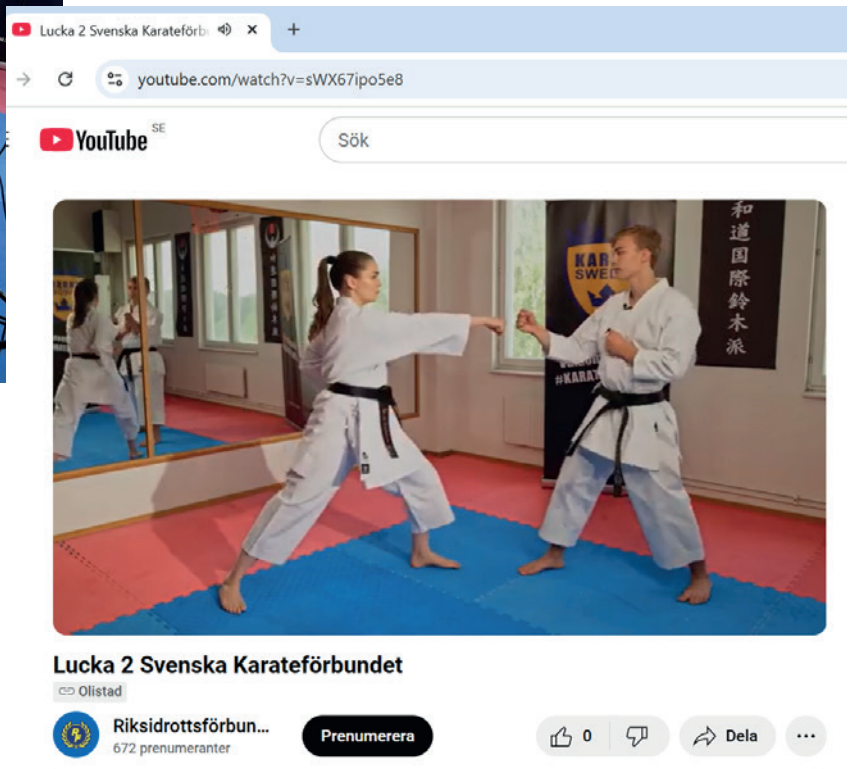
Lucka 2 Svenska Karateförb

youtube.com/watch?v=sWX67ipo5e8

YouTube SE

Sök

和道国際鈴木派

KAR SWED

#KARAT

Lucka 2 Svenska Karateförbundet

Olistad

Riksidrottsförbun...
672 prenumeranter

Prenumerera

0

Dela